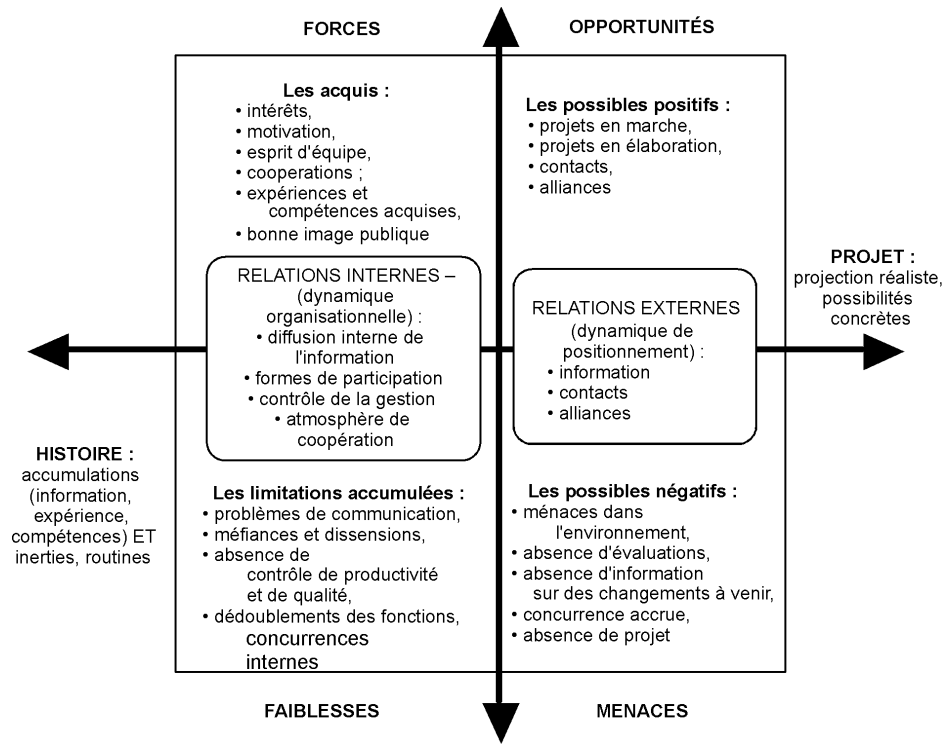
FORCES

OPPORTUNITÉS

Les acquis :
• intérêts,
• motivation,
• esprit d'équipe,
• cooperations ;
• expériences et compétences acquises,
• bonne image publique

Les possibles positifs :
• projets en marche,
• projets en élaboration,
• contacts,
• alliances

RELATIONS INTERNES – (dynamique organisationnelle) :
• diffusion interne de l'information
• formes de participation
• contrôle de la gestion
• atmosphère de coopération

RELATIONS EXTERNES (dynamique de positionnement) :
• information
• contacts
• alliances

PROJET : projection réaliste, possibilités concrètes

HISTOIRE : accumulations (information, expérience, compétences) ET inerties, routines

Les limitations accumulées :
• problèmes de communication,
• méfiances et dissensions,
• absence de contrôle de productivité et de qualité,
• dédoublements des fonctions, concurrences internes

Les possibles négatifs :
• ménaces dans l'environnement,
• absence d'évaluations,
• absence d'information sur des changements à venir,
• concurrence accrue,
• absence de projet

FAIBLESSES

MENACES